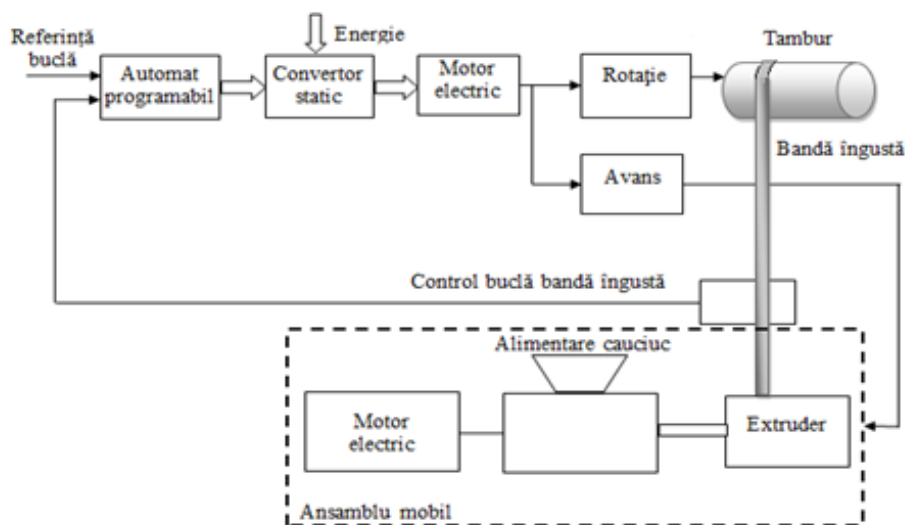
Referință buclă

Automat programabil

Energie

Convertor static

Motor electric

Rotație

Tambur

Bandă îngustă

Avans

Control buclă bandă îngustă

Alimentare cauciuc

Motor electric

Extruder

Ansamblu mobil